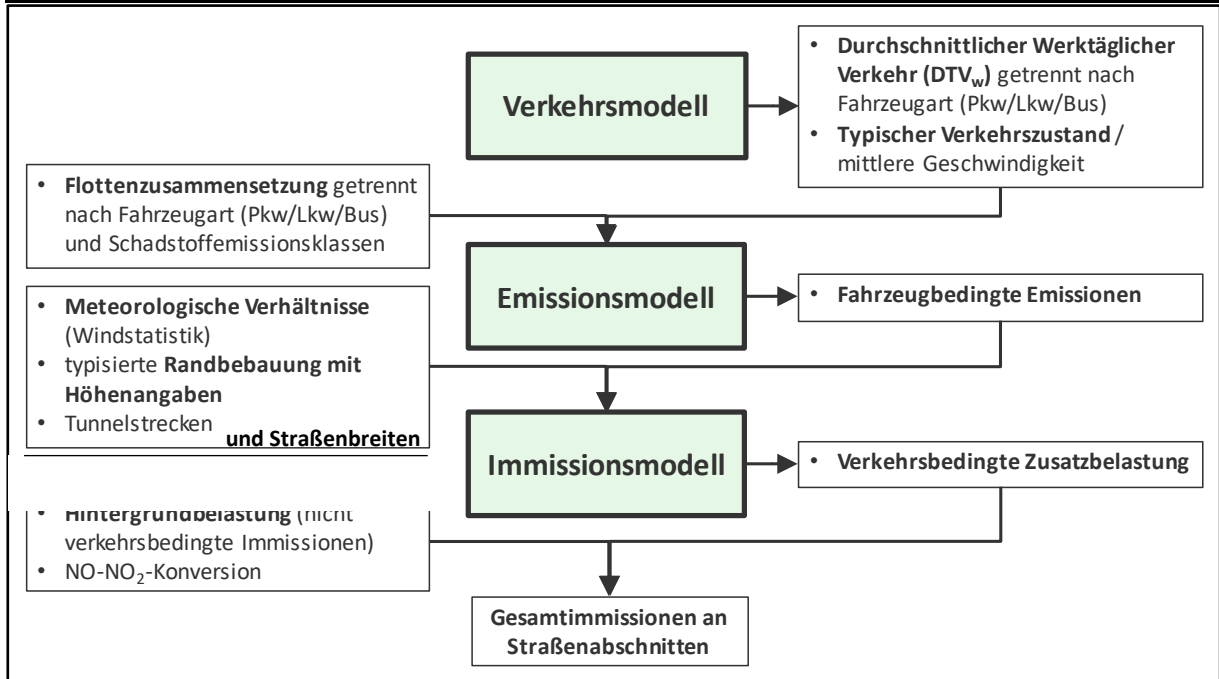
Verkehrsmodell

• **Durchschnittlicher Werktäglicher Verkehr ($DTV_w$)** getrennt nach Fahrzeugart (Pkw/Lkw/Bus)
• **Typischer Verkehrszustand** / mittlere Geschwindigkeit

• **Flottenzusammensetzung** getrennt nach Fahrzeugart (Pkw/Lkw/Bus) und Schadstoffemissionsklassen

Emissionsmodell

• **Fahrzeugbedingte Emissionen**

• **Meteorologische Verhältnisse** (Windstatistik)
• typisierte **Randbebauung mit Höhenangaben und Straßenbreiten**
• Tunnelstrecken

Immissionsmodell

• **Verkehrsbedingte Zusatzbelastung**

• **Hintergrundbelastung** (nicht verkehrsbedingte Immissionen)
• NO-$NO_2$-Konversion

Gesamtimmissionen an Straßenabschnitten